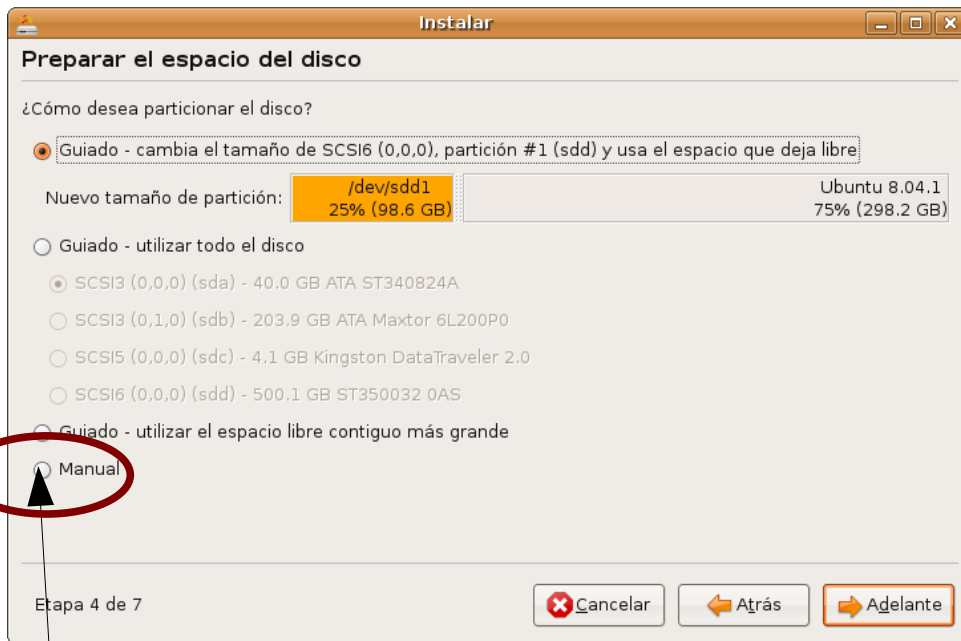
Instalar

Preparar el espacio del disco

¿Cómo desea particionar el disco?

Guiado - cambia el tamaño de SCSI6 (0,0,0), partición #1 (sdd) y usa el espacio que deja libre

Nuevo tamaño de partición:

| /dev/sdd1 25% (98.6 GB) | Ubuntu 8.04.1 75% (298.2 GB) |
|---|---|

Guiado - utilizar todo el disco

SCSI3 (0,0,0) (sda) - 40.0 GB ATA ST340824A

SCSI3 (0,1,0) (sdb) - 203.9 GB ATA Maxtor 6L200P0

SCSI5 (0,0,0) (sdc) - 4.1 GB Kingston DataTraveler 2.0

SCSI6 (0,0,0) (sdd) - 500.1 GB ST350032 0AS

Guiado - utilizar el espacio libre contiguo más grande

Manual

Etapa 4 de 7

Cancelar

Atrás

Adelante